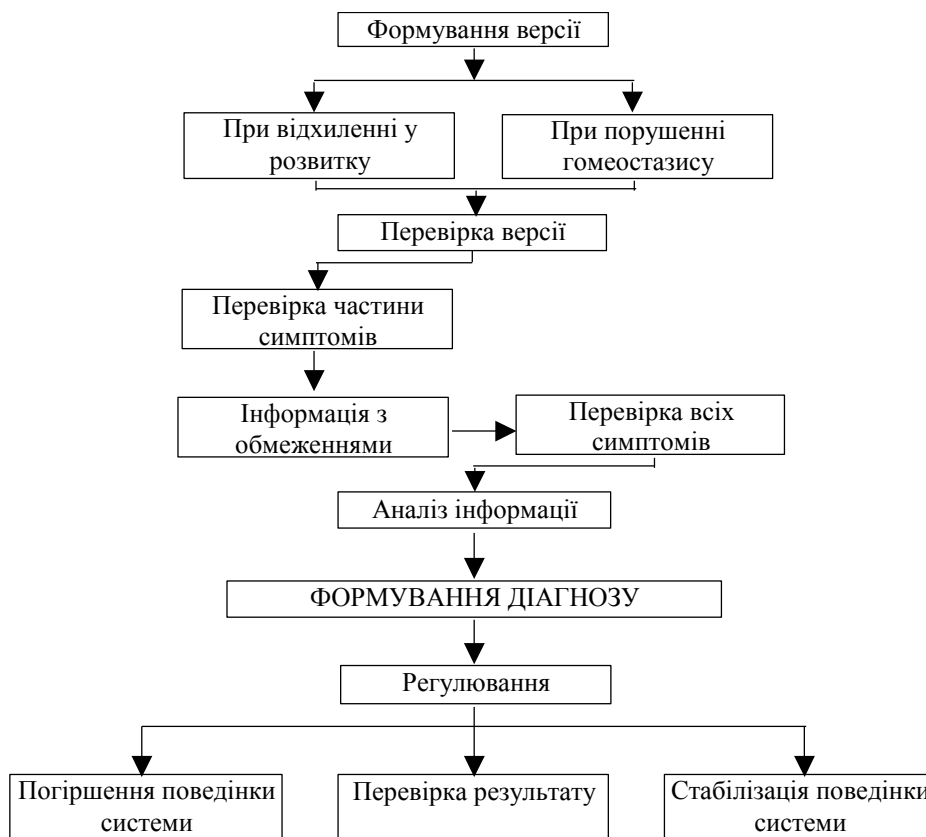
Формування версії

При відхиленні у розвитку

При порушенні гомеостазису

Перевірка версії

Перевірка частини симптомів

Інформація з обмеженнями

Перевірка всіх симптомів

Аналіз інформації

ФОРМУВАННЯ ДІАГНОЗУ

Регулювання

Погіршення поведінки системи

Перевірка результату

Стабілізація поведінки системи